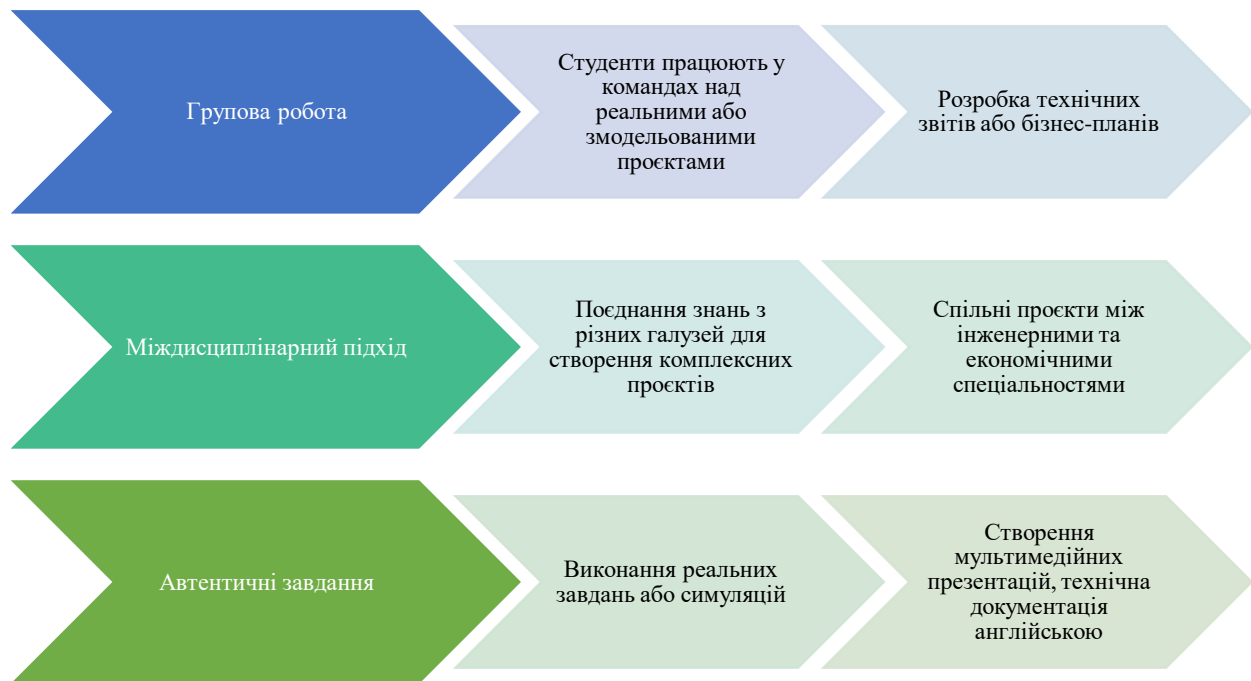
Групова робота

Студенти працюють у командах над реальними або змодельованими проєктами

Розробка технічних звітів або бізнес-планів

Міждисциплінарний підхід

Поєднання знань з різних галузей для створення комплексних проєктів

Спільні проєкти між інженерними та економічними спеціальностями

Автентичні завдання

Виконання реальних завдань або симуляцій

Створення мультимедійних презентацій, технічна документація англійською